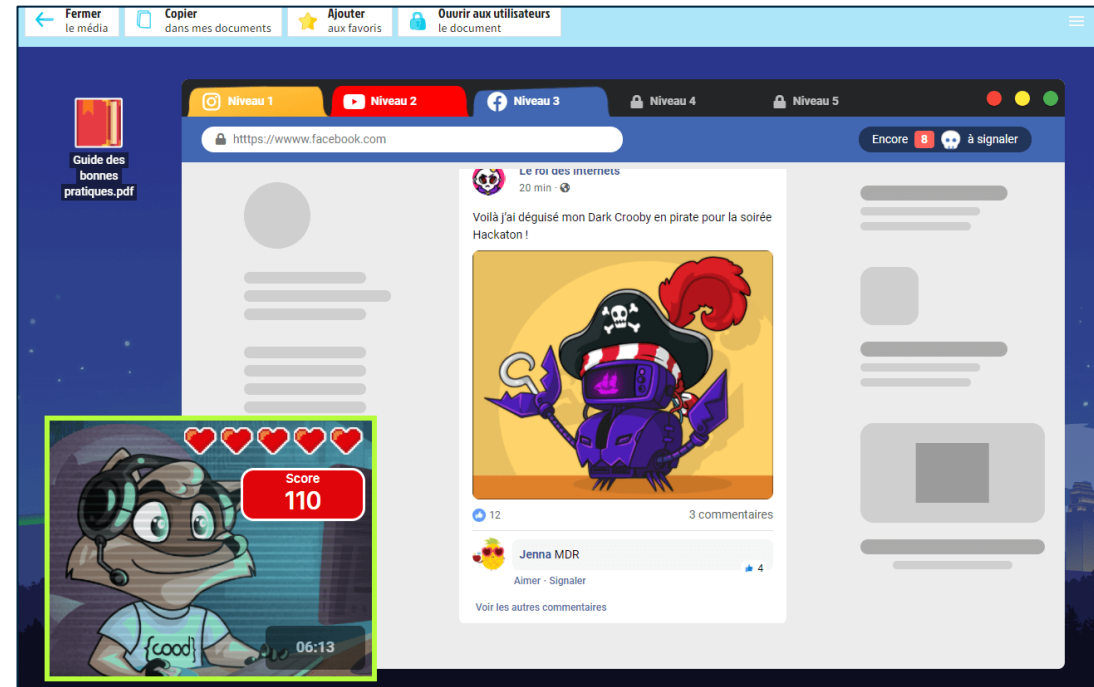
Fermer
le média

Copier
dans mes documents

Ajouter
aux favoris

Ouvrir aux utilisateurs
le document

Guide des bonnes pratiques.pdf

Niveau 1

Niveau 2

Niveau 3

Niveau 4

Niveau 5

https://wwww.facebook.com

Encore 8 à signaler

Le roi des internets
20 min ·

Voilà j'ai déguisé mon Dark Crooby en pirate pour la soirée Hackaton !

12

3 commentaires

Jenna MDR

4

Aimer · Signaler

Voir les autres commentaires

Score
110

{cood}

06:13